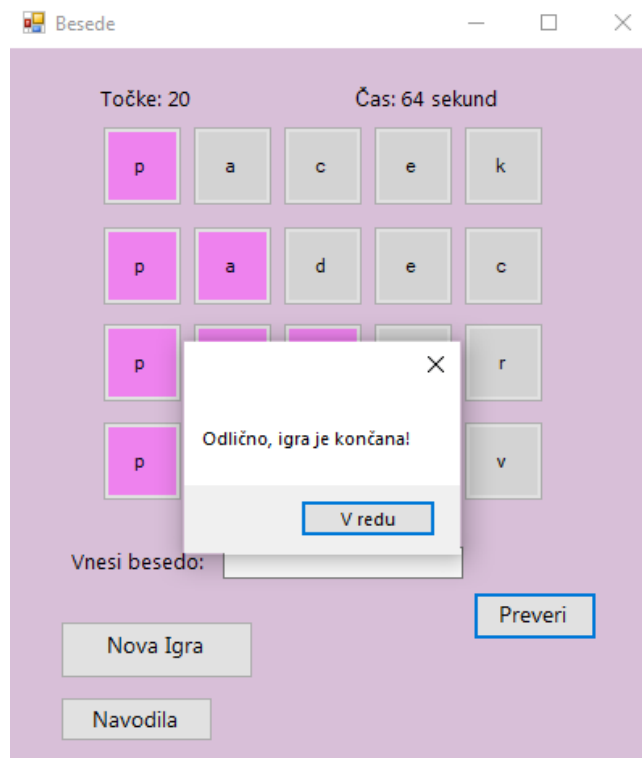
Besede

Točke: 20

Čas: 64 sekund

| p | a | c | e | k |
|---|---|---|---|---|
| p | a | d | e | c |
| p | | | | r |
| p | | | | v |

Odlično, igra je končana!

V redu

Vnesi besedo:

Preveri

Nova Igra

Navodila